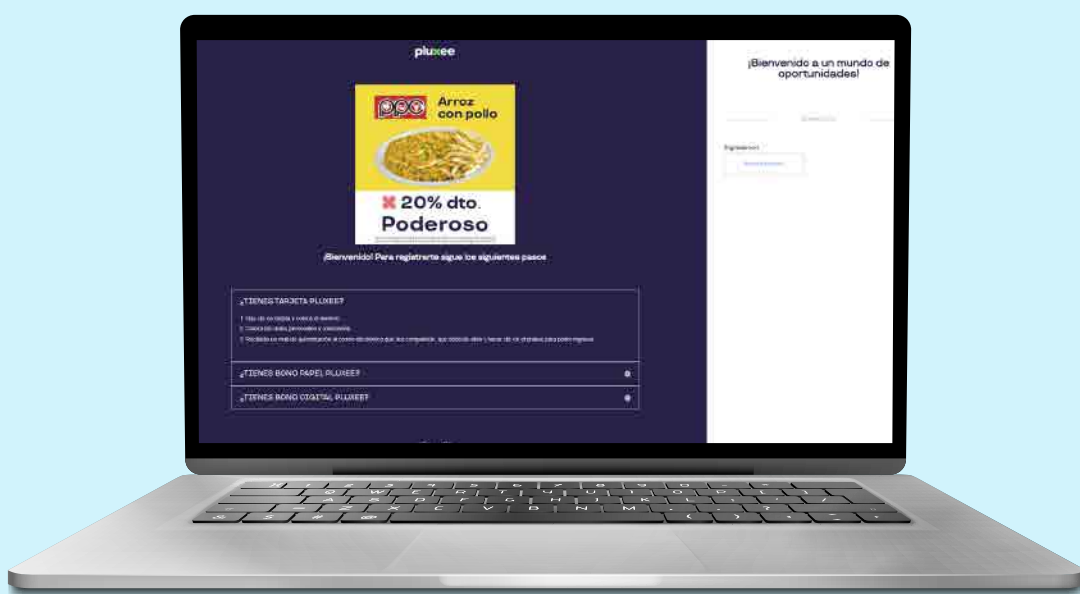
pluxee

Arroz con pollo

20% dto.

Poderoso

¡Bienvenido! Para registrarte sigue los siguientes pasos

¿TIENES TARJETA PLUXEE?

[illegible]

¿TIENES BONO PAPEL PLUXEE?

¿TIENES BONO DIGITAL PLUXEE?

¡Bienvenido a un mundo de oportunidades!

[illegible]